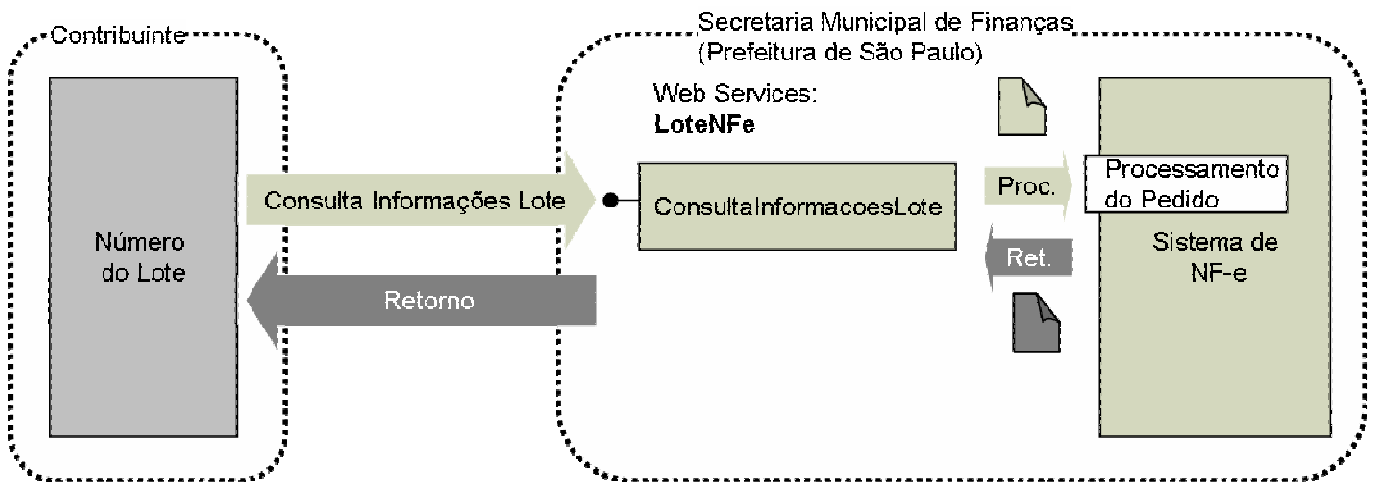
Contribuinte

Número do Lote

Consulta Informações Lote

Retorno

Secretaria Municipal de Finanças (Prefeitura de São Paulo)

Web Services:
**LoteNFe**

ConsultaInformacoesLote

Proc.

Ret.

Processamento do Pedido

Sistema de NF-e